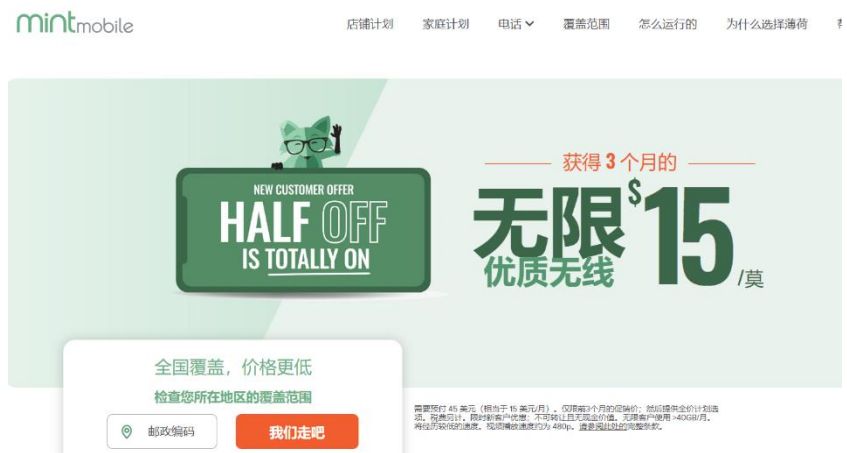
mintmobile

店铺计划 家庭计划 电话 覆盖范围 怎么运行的 为什么选择薄荷 有

NEW CUSTOMER OFFER
HALF OFF
IS TOTALLY ON

获得 3 个月的
无限 优质无线 $15 /莫

全国覆盖，价格更低
检查您所在地区的覆盖范围
邮政编码
我们走吧

需要预付 45 美元（相当于 15 美元/月）。仅限前3个月的促销价；然后提供全价计划选项。税费另计。限时新客户优惠。不可转让且无现金价值。无限客户使用 >40GB/月。将经历较慢的速度。视频播放速度约为 480p。请参阅此处的完整条款。